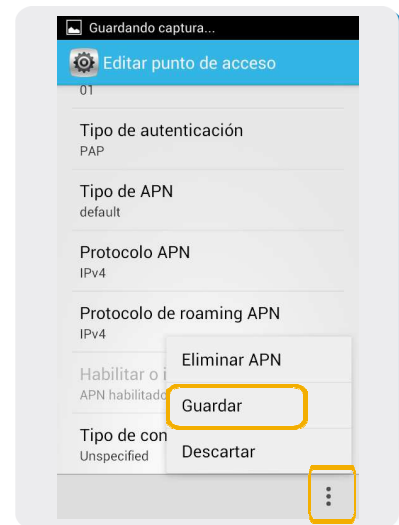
Guardando captura...

Editar punto de acceso

01

Tipo de autenticación
PAP

Tipo de APN
default

Protocolo APN
IPv4

Protocolo de roaming APN
IPv4

Habilitar o i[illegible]
APN habilitado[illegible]

Tipo de con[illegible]
Unspecified

Eliminar APN

Guardar

Descartar